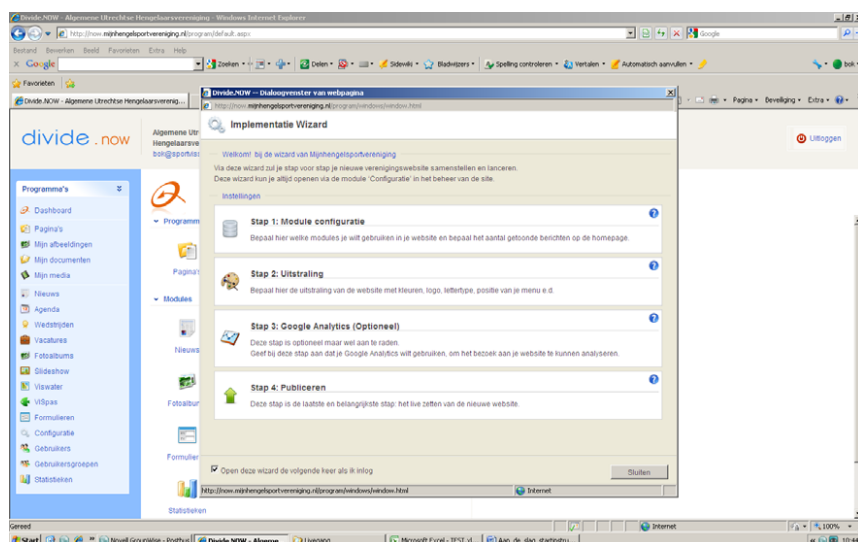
Divide.NOW - Algemene Utrechtse Hengelaarsvereniging - Windows Internet Explorer

http://now.mijnhengelsportvereniging.nl/program/default.aspx

Google

Bestand Bewerken Beeld Favorieten Extra Help

Google

Zoeken · Delen · Sidewiki · Bladwijzers · Spelling controleren · Vertalen · Automatisch aanvullen ·

Favorieten

Divide.NOW - Algemene Utrechtse Hengelaarsvereni...

Pagina · Beveiliging · Extra ·

divide.now

Algemene Utr
Hengelaarsve
bok@sportvis

Uitloggen

Programma's

Dashboard
Pagina's
Mijn afbeeldingen
Mijn documenten
Mijn media
Nieuws
Agenda
Wedstrijden
Vacatures
Fotoalbums
Slideshow
Viswater
VISpas
Formulieren
Configuratie
Gebruikers
Gebruikersgroepen
Statistieken

Programm
Pagina's
Modules
Nieuws
Fotoalbun
Formulier
Statistieken

Divide.NOW -- Dialoogvenster van webpagina

http://now.mijnhengelsportvereniging.nl/program/windows/window.html

Implementatie Wizard

Welkom! bij de wizard van Mijnhengelsportvereniging
Via deze wizard zul je stap voor stap je nieuwe verenigingswebsite samenstellen en lanceren.
Deze wizard kun je altijd openen via de module 'Configuratie' in het beheer van de site.

Instellingen

Stap 1: Module configuratie
Bepaal hier welke modules je wilt gebruiken in je website en bepaal het aantal getoonde berichten op de homepage.

Stap 2: Uitstraling
Bepaal hier de uitstraling van de website met kleuren, logo, lettertype, positie van je menu e.d.

Stap 3: Google Analytics (Optioneel)
Deze stap is optioneel maar wel aan te raden.
Geef bij deze stap aan dat je Google Analytics wilt gebruiken, om het bezoek aan je website te kunnen analyseren.

Stap 4: Publiceren
Deze stap is de laatste en belangrijkste stap: het live zetten van de nieuwe website.

Open deze wizard de volgende keer als ik inlog

Sluiten

http://now.mijnhengelsportvereniging.nl/program/windows/window.html

Internet

Gereed

Internet

100%

Start

Novell GroupWise - Postvak

Divide.NOW - Algeme...

Livegang

Microsoft Excel - TEST.xl...

Aan de slag startinstru...

10:44